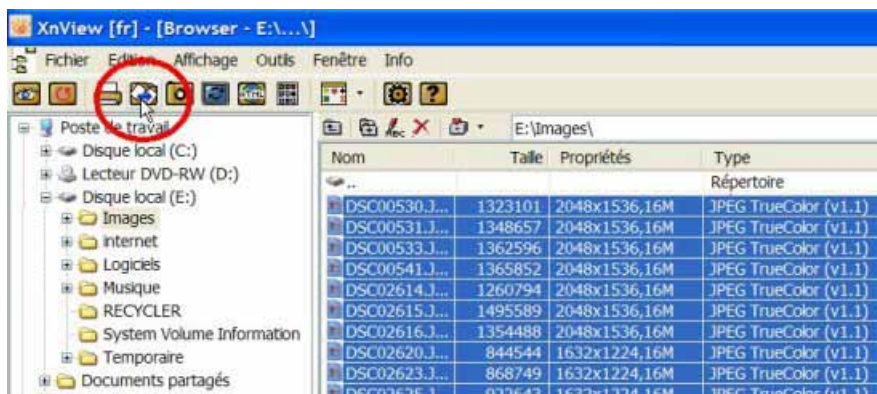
XnView [fr] - [Browser - E:\...\]

Fichier Edition Affichage Outils Fenêtre Info

Poste de travail
Disque local (C:)
Lecteur DVD-RW (D:)
Disque local (E:)
Images
internet
Logiciels
Musique
RECYCLER
System Volume Information
Temporaire
Documents partagés

E:\Images\

| Nom | Taille | Propriétés | Type |
|---|---|---|---|
| .. | | | Répertoire |
| DSC00530.J... | 1323101 | 2048x1536,16M | JPEG TrueColor (v1.1) |
| DSC00531.J... | 1348657 | 2048x1536,16M | JPEG TrueColor (v1.1) |
| DSC00533.J... | 1362596 | 2048x1536,16M | JPEG TrueColor (v1.1) |
| DSC00541.J... | 1365852 | 2048x1536,16M | JPEG TrueColor (v1.1) |
| DSC02614.J... | 1260794 | 2048x1536,16M | JPEG TrueColor (v1.1) |
| DSC02615.J... | 1495589 | 2048x1536,16M | JPEG TrueColor (v1.1) |
| DSC02616.J... | 1354488 | 2048x1536,16M | JPEG TrueColor (v1.1) |
| DSC02620.J... | 844544 | 1632x1224,16M | JPEG TrueColor (v1.1) |
| DSC02623.J... | 868749 | 1632x1224,16M | JPEG TrueColor (v1.1) |
| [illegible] | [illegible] | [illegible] | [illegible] |